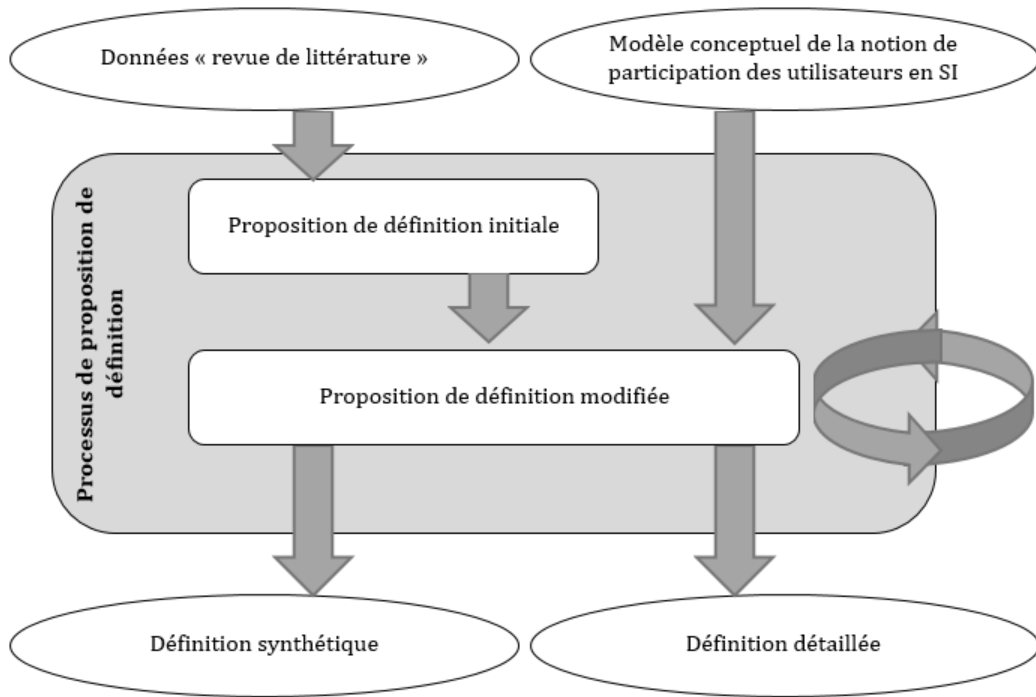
Données « revue de littérature »

Modèle conceptuel de la notion de participation des utilisateurs en SI

Processus de proposition de définition

Proposition de définition initiale

Proposition de définition modifiée

Définition synthétique

Définition détaillée